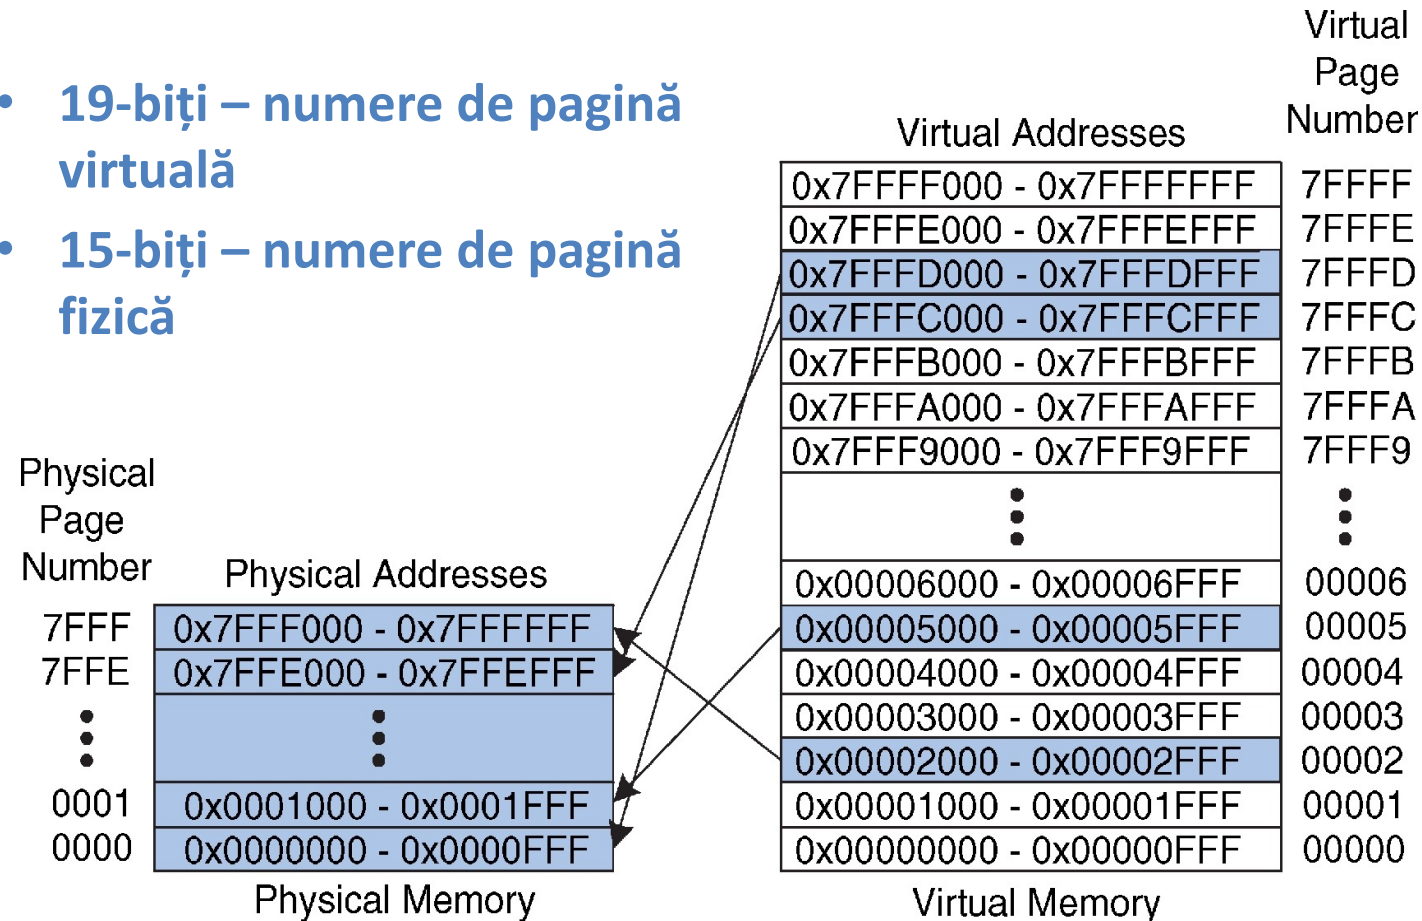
• 19-biți – numere de pagină virtuală

• 15-biți – numere de pagină fizică

Virtual Addresses

Virtual Page Number

| Virtual Addresses | Virtual Page Number |
|---|---|
| 0x7FFFF000 - 0x7FFFFFFF | 7FFFF |
| 0x7FFFE000 - 0x7FFFEFFF | 7FFFE |
| 0x7FFFD000 - 0x7FFFDFFF | 7FFFD |
| 0x7FFFC000 - 0x7FFFCFFF | 7FFFC |
| 0x7FFFB000 - 0x7FFFBFFF | 7FFFB |
| 0x7FFFA000 - 0x7FFFAFFF | 7FFFA |
| 0x7FFF9000 - 0x7FFF9FFF | 7FFF9 |
| ⋮ | ⋮ |
| 0x00006000 - 0x00006FFF | 00006 |
| 0x00005000 - 0x00005FFF | 00005 |
| 0x00004000 - 0x00004FFF | 00004 |
| 0x00003000 - 0x00003FFF | 00003 |
| 0x00002000 - 0x00002FFF | 00002 |
| 0x00001000 - 0x00001FFF | 00001 |
| 0x00000000 - 0x00000FFF | 00000 |

Virtual Memory

| Physical Page Number | Physical Addresses |
|---|---|
| 7FFF | 0x7FFF000 - 0x7FFFFFF |
| 7FFE | 0x7FFE000 - 0x7FFEFFF |
| ⋮ | ⋮ |
| 0001 | 0x0001000 - 0x0001FFF |
| 0000 | 0x0000000 - 0x0000FFF |

Physical Memory